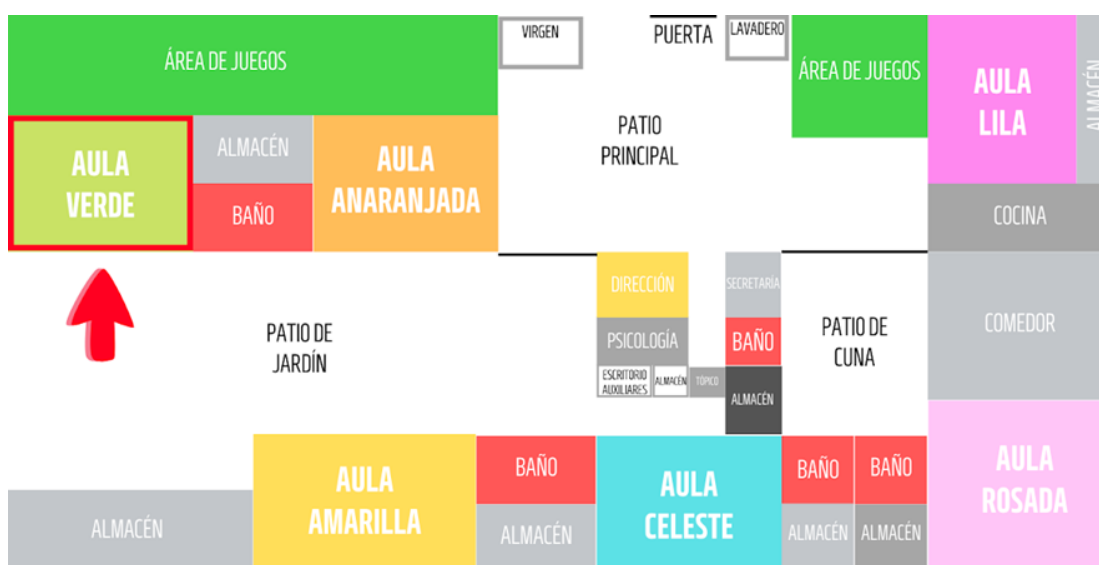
ÁREA DE JUEGOS

VIRGEN

PUERTA

LAVADERO

ÁREA DE JUEGOS

AULA LILA

ALMACÉN

AULA VERDE

ALMACÉN

BAÑO

AULA ANARANJADA

PATIO PRINCIPAL

COCINA

DIRECCIÓN

SECRETARÍA

PATIO DE JARDÍN

PSICOLOGÍA

BAÑO

PATIO DE CUNA

COMEDOR

ESCRITORIO AUXILIARES

ALMACÉN

TÓPICO

ALMACÉN

AULA AMARILLA

BAÑO

AULA CELESTE

BAÑO

BAÑO

AULA ROSADA

ALMACÉN

ALMACÉN

ALMACÉN

ALMACÉN